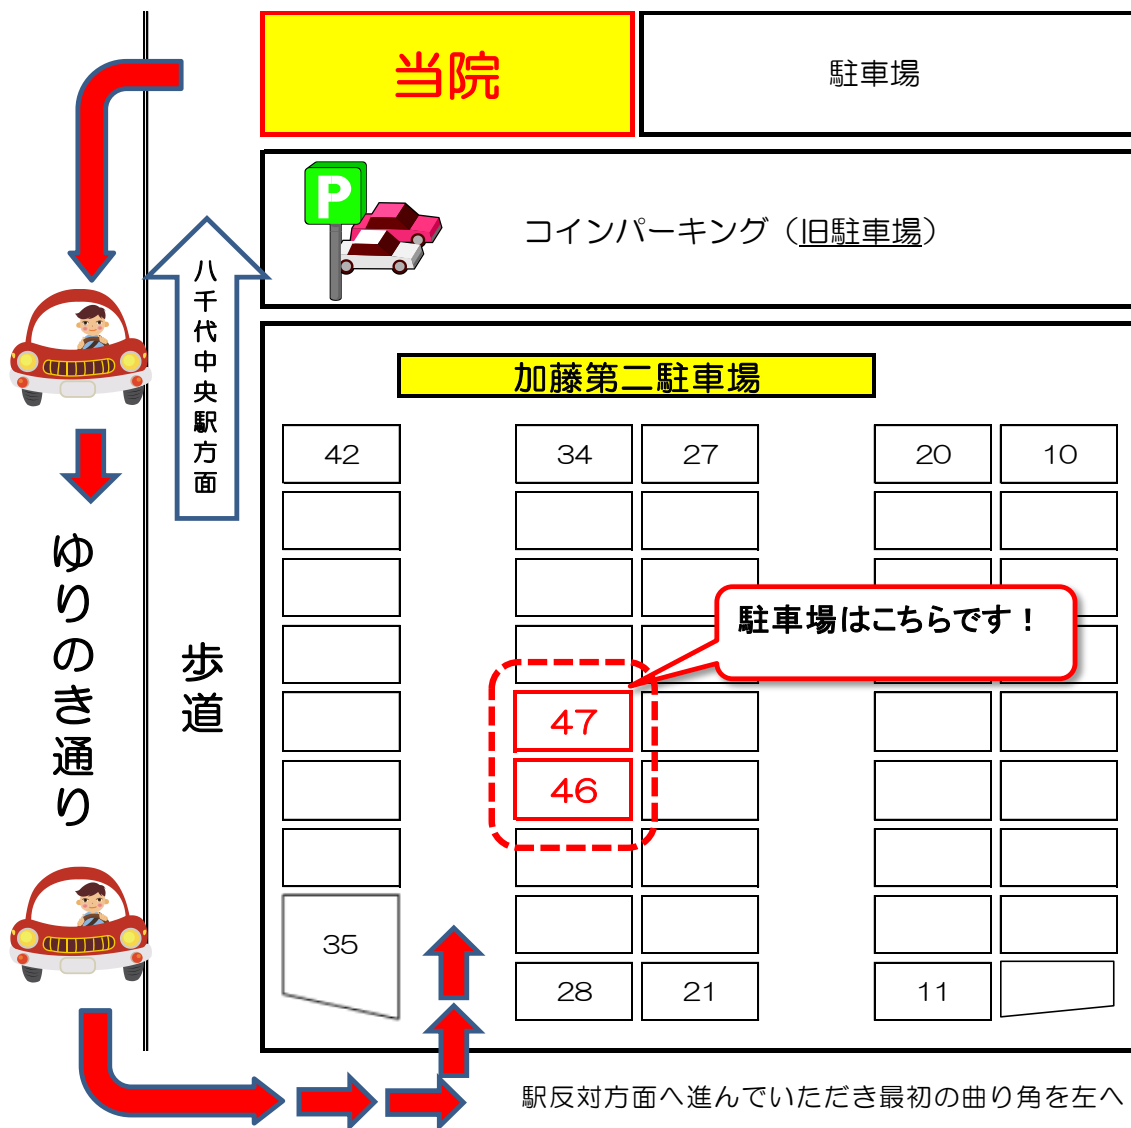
当院

駐車場

P

コインパーキング（旧駐車場）

八千代中央駅方面

加藤第二駐車場

42

34

27

20

10

駐車場はこちらです！

ゆりのき通り

歩道

47

46

35

28

21

11

駅反対方面へ進んでいただき最初の曲り角を左へ